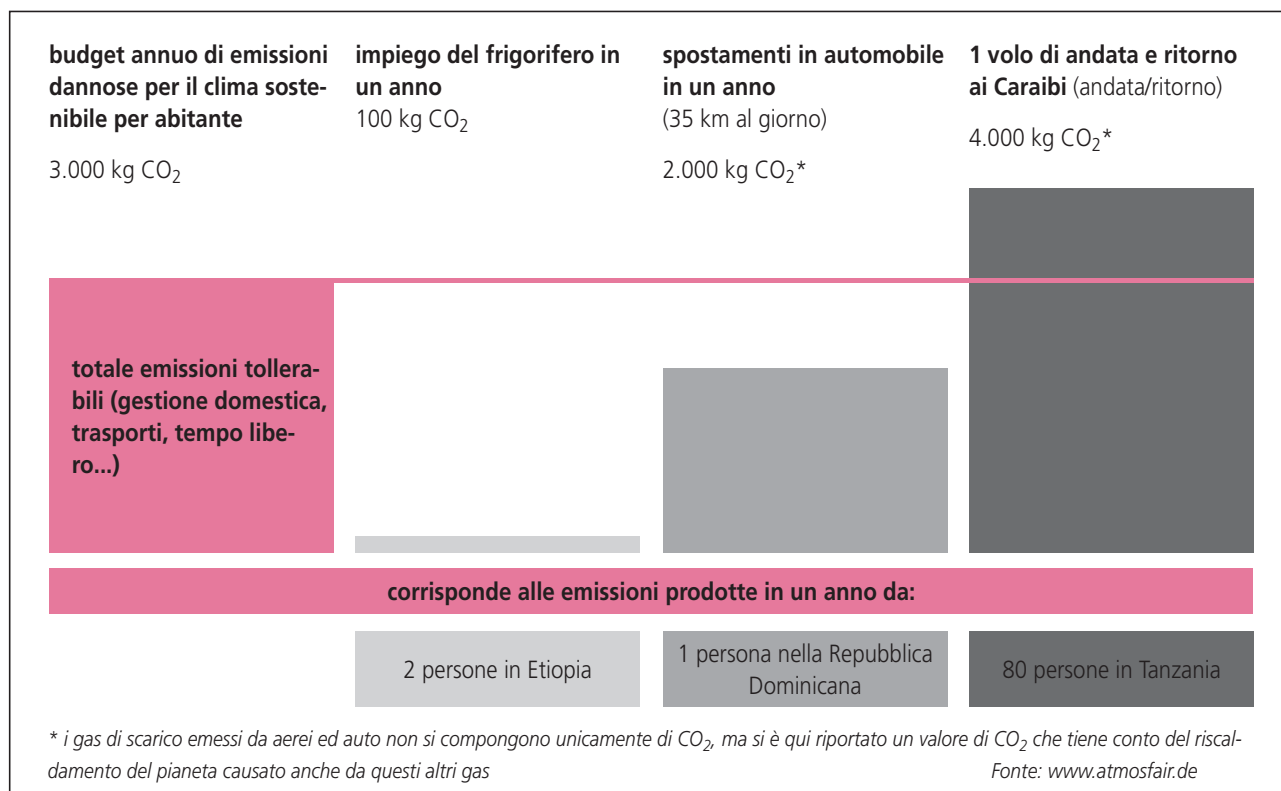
budget annuo di emissioni dannose per il clima sostenibile per abitante

3.000 kg $CO_2$

impiego del frigorifero in un anno

100 kg $CO_2$

spostamenti in automobile in un anno

(35 km al giorno)

2.000 kg $CO_2$*

1 volo di andata e ritorno ai Caraibi (andata/ritorno)

4.000 kg $CO_2$*

totale emissioni tollerabili (gestione domestica, trasporti, tempo libero...)

corrisponde alle emissioni prodotte in un anno da:

2 persone in Etiopia

1 persona nella Repubblica Dominicana

80 persone in Tanzania

* i gas di scarico emessi da aerei ed auto non si compongono unicamente di $CO_2$, ma si è qui riportato un valore di $CO_2$ che tiene conto del riscaldamento del pianeta causato anche da questi altri gas

Fonte: www.atmosfair.de